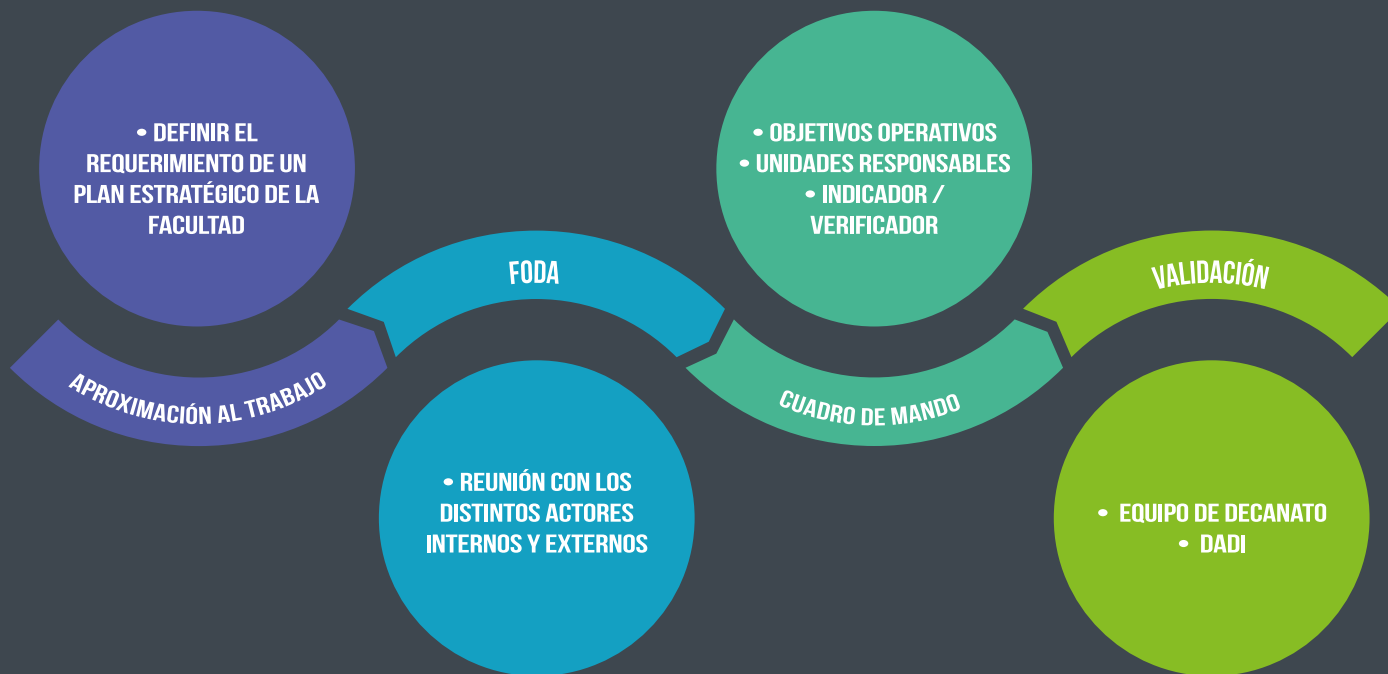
• DEFINIR EL REQUERIMIENTO DE UN PLAN ESTRATÉGICO DE LA FACULTAD

APROXIMACIÓN AL TRABAJO

FODA

• REUNIÓN CON LOS DISTINTOS ACTORES INTERNOS Y EXTERNOS

• OBJETIVOS OPERATIVOS
• UNIDADES RESPONSABLES
• INDICADOR / VERIFICADOR

CUADRO DE MANDO

VALIDACIÓN

• EQUIPO DE DECANATO
• DADI